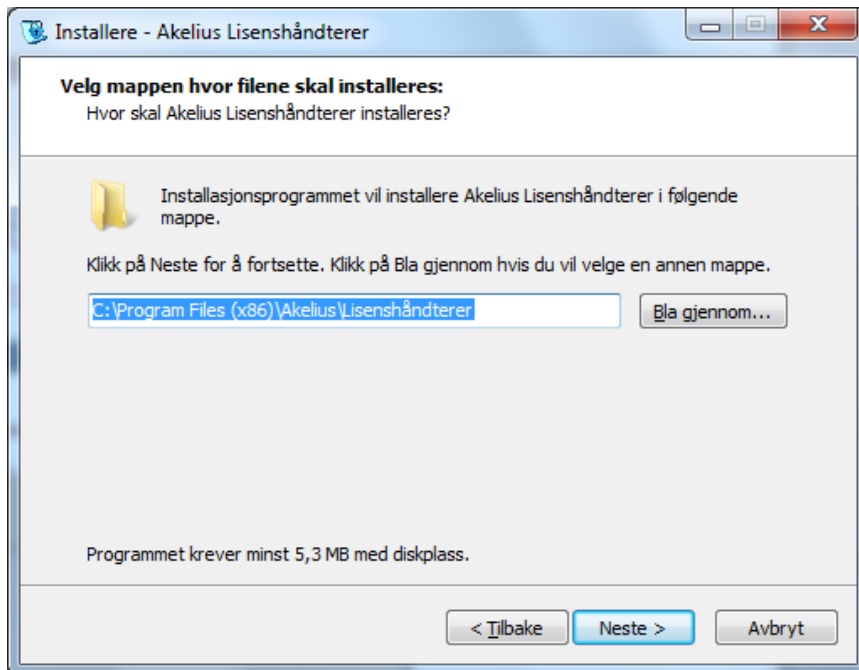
Installere - Akelius Lisenshåndterer

Velg mappen hvor filene skal installeres:
Hvor skal Akelius Lisenshåndterer installeres?

Installasjonsprogrammet vil installere Akelius Lisenshåndterer i følgende mappe.

Klikk på Neste for å fortsette. Klikk på Bla gjennom hvis du vil velge en annen mappe.

C:\Program Files (x86)\Akelius\Lisenshåndterer

Bla gjennom...

Programmet krever minst 5,3 MB med diskplass.

< Tilbake

Neste >

Avbryt